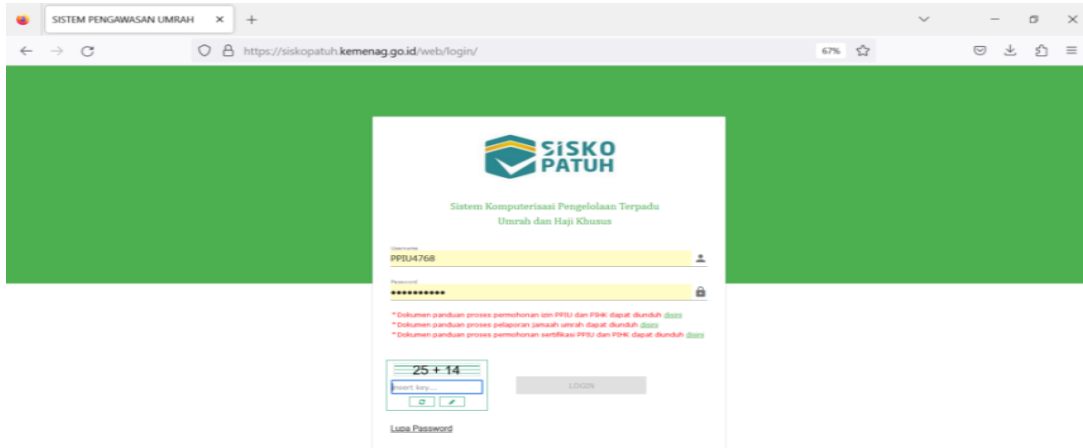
SISTEM PENGAWASAN UMRAH

https://siskopatuh.kemenag.go.id/web/login/

67%

SISKO PATUH

Sistem Komputerisasi Pengelolaan Terpadu Umrah dan Haji Khusus

Username
PPIU4768

Password
•••••••••••

*Dokumen panduan proses permohonan izin PPIU dan PIHK dapat diunduh disini
*Dokumen panduan proses pelaporan jamaah umrah dapat diunduh disini
*Dokumen panduan proses permohonan sertifikasi PPIU dan PIHK dapat diunduh disini

25 + 14

Insert key....

LOGIN

Lupa Password